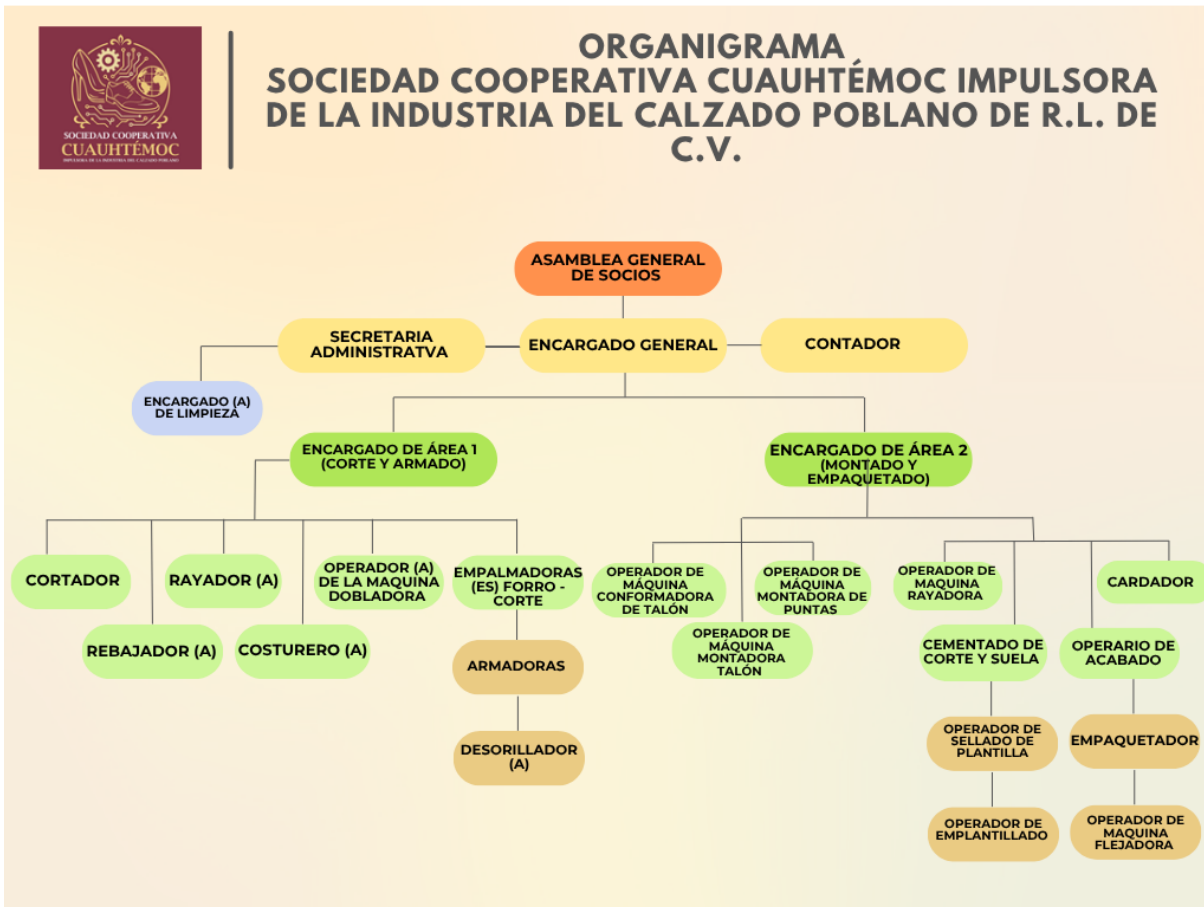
SOCIEDAD COOPERATIVA
CUAUHTÉMOC
IMPULSORA DE LA INDUSTRIA DEL CALZADO POBLANO

ORGANIGRAMA
SOCIEDAD COOPERATIVA CUAUHTÉMOC IMPULSORA DE LA INDUSTRIA DEL CALZADO POBLANO DE R.L. DE C.V.

ASAMBLEA GENERAL DE SOCIOS

SECRETARIA ADMINISTRATVA

ENCARGADO GENERAL

CONTADOR

ENCARGADO (A) DE LIMPIEZA

ENCARGADO DE ÁREA 1 (CORTE Y ARMADO)

ENCARGADO DE ÁREA 2 (MONTADO Y EMPAQUETADO)

CORTADOR

REBAJADOR (A)

RAYADOR (A)

COSTURERO (A)

OPERADOR (A) DE LA MAQUINA DOBLADORA

EMPALMADORAS (ES) FORRO - CORTE

ARMADORAS

DESORILLADOR (A)

OPERADOR DE MÁQUINA CONFORMADORA DE TALÓN

OPERADOR DE MÁQUINA MONTADORA TALÓN

OPERADOR DE MÁQUINA MONTADORA DE PUNTAS

OPERADOR DE MAQUINA RAYADORA

CEMENTADO DE CORTE Y SUELA

OPERADOR DE SELLADO DE PLANTILLA

OPERADOR DE EMPLANTILLADO

CARDADOR

OPERARIO DE ACABADO

EMPAQUETADOR

OPERADOR DE MAQUINA FLEJADORA